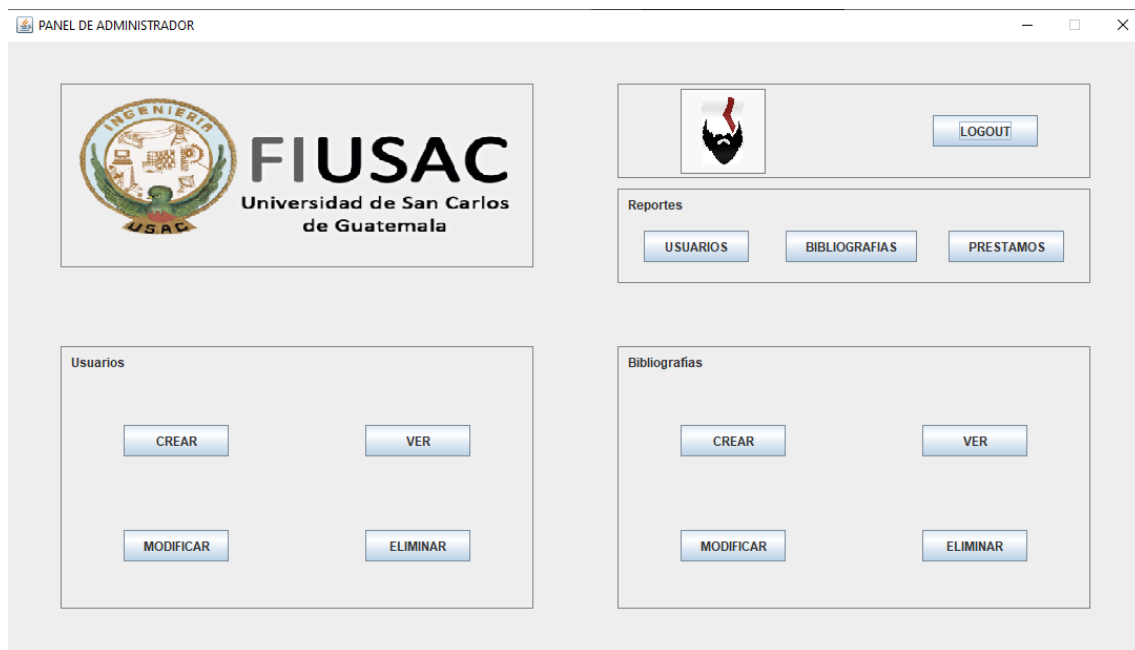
PANEL DE ADMINISTRADOR

INGENIERIA
USAC

FIUSAC
Universidad de San Carlos de Guatemala

LOGOUT

Reportes

USUARIOS

BIBLIOGRAFIAS

PRESTAMOS

Usuarios

CREAR

VER

MODIFICAR

ELIMINAR

Bibliografías

CREAR

VER

MODIFICAR

ELIMINAR